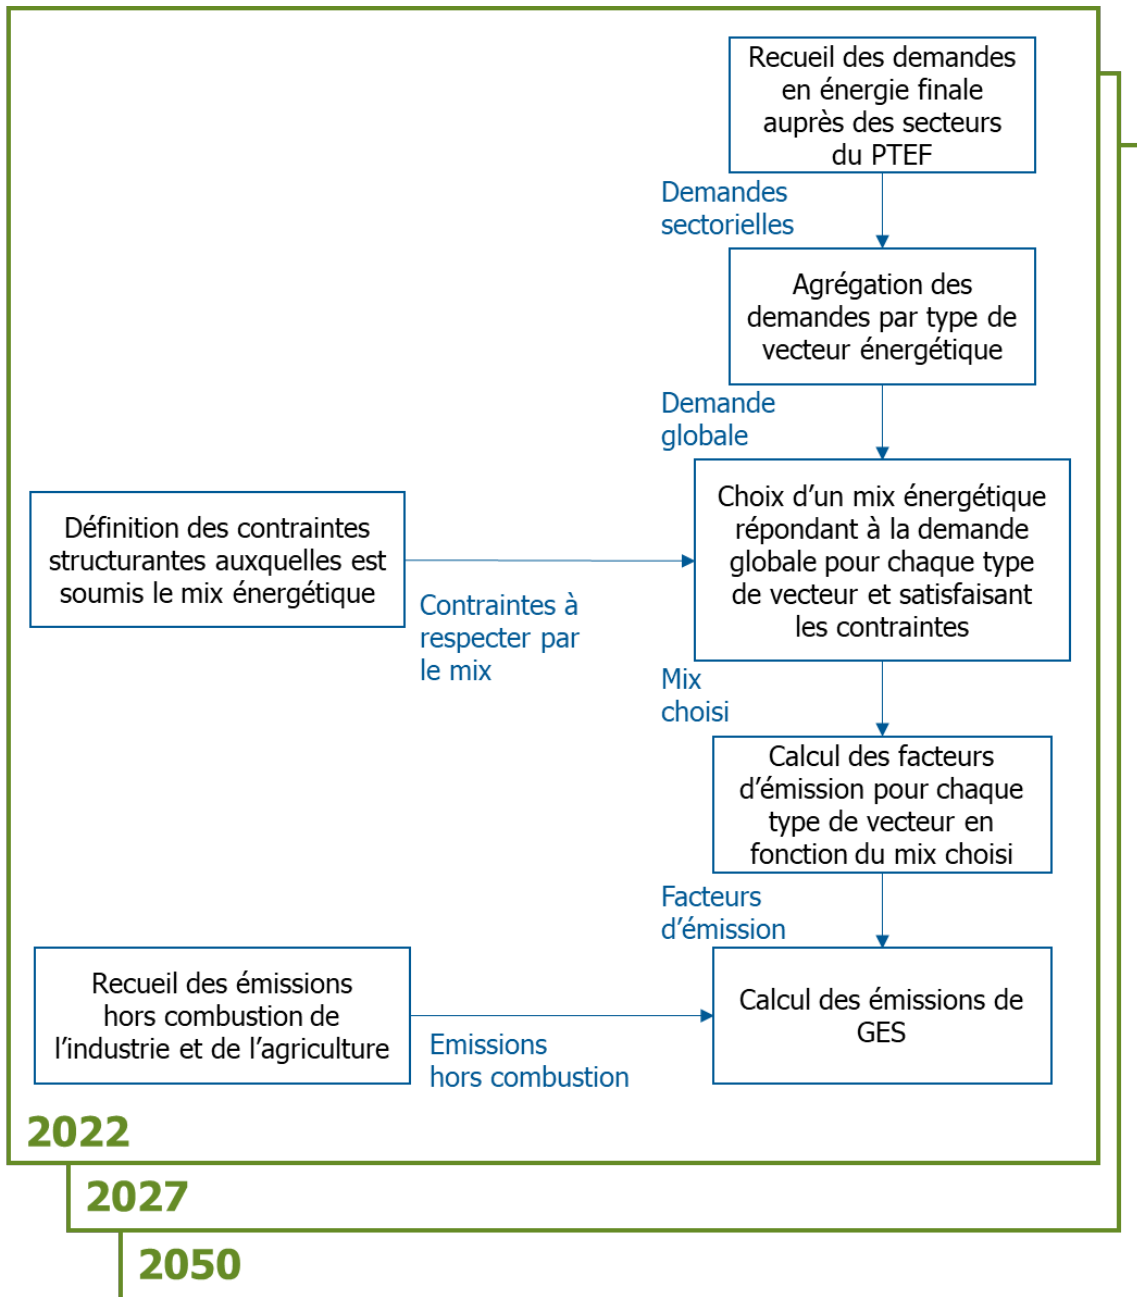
Recueil des demandes en énergie finale auprès des secteurs du PTEF

Demandes sectorielles

Agrégation des demandes par type de vecteur énergétique

Demande globale

Définition des contraintes structurantes auxquelles est soumis le mix énergétique

Contraintes à respecter par le mix

Choix d'un mix énergétique répondant à la demande globale pour chaque type de vecteur et satisfaisant les contraintes

Mix choisi

Calcul des facteurs d'émission pour chaque type de vecteur en fonction du mix choisi

Facteurs d'émission

Recueil des émissions hors combustion de l'industrie et de l'agriculture

Emissions hors combustion

Calcul des émissions de GES

2022

2027

2050